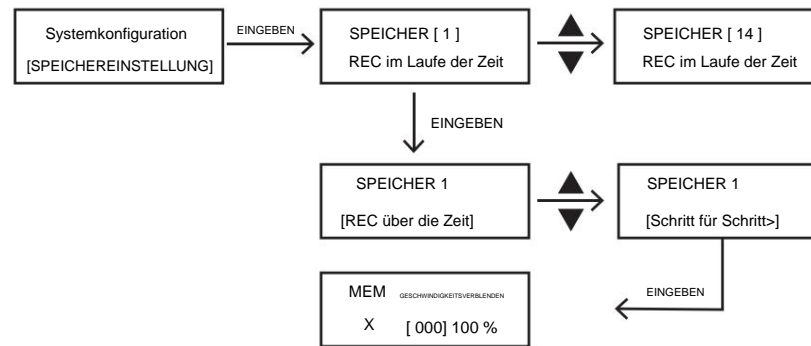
Systemkonfiguration
[SPEICHEREINSTELLUNG]

EINGEBEN

SPEICHER [ 1 ]
REC im Laufe der Zeit

SPEICHER [ 14 ]
REC im Laufe der Zeit

EINGEBEN

SPEICHER 1
[REC über die Zeit]

SPEICHER 1
[Schritt für Schritt>]

EINGEBEN

MEM GESCHWINDIGKEITSVERBLENDEN
X [ 000] 100 %